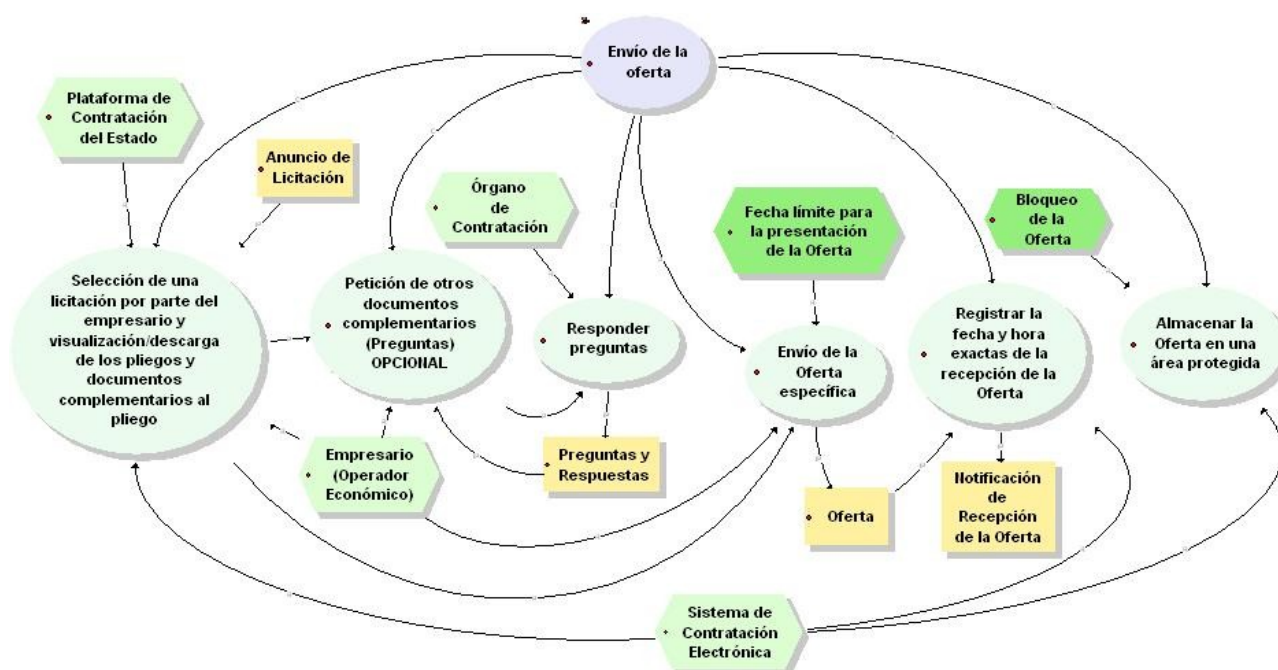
Envío de la oferta

Plataforma de Contratación del Estado

Anuncio de Licitación

Órgano de Contratación

Fecha límite para la presentación de la Oferta

Bloqueo de la Oferta

Selección de una licitación por parte del empresario y visualización/descarga de los pliegos y documentos complementarios al pliego

Petición de otros documentos complementarios (Preguntas) OPCIONAL

Responder preguntas

Envío de la Oferta específica

Registrar la fecha y hora exactas de la recepción de la Oferta

Almacenar la Oferta en una área protegida

Empresario (Operador Económico)

Preguntas y Respuestas

Oferta

Notificación de Recepción de la Oferta

Sistema de Contratación Electrónica